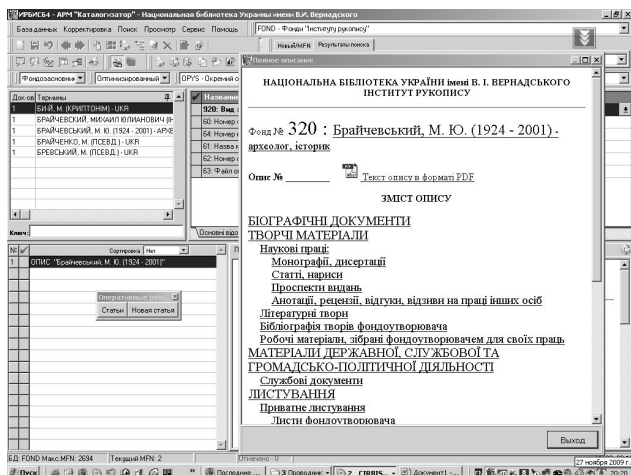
ИРБИС64 - АРМ "Каталогизатор" - Национальная библиотека Украины имени В.И. Вернадского

База данных Корректировка Поиск Просмотр Сервис Помощь

FOND - Фонди "Інститут рукопису"

Новый/MFN Результаты поиска

Фондозасновник Оптимизированный OPYS - Охранний о

| Док-ов | Термины |
|---|---|
| 1 | БИЙ, М. (КРИПТОНІМ) - UKR |
| 1 | БРАЙЧЕВСЬКИЙ, МИХАЙЛ ЮЛИАНОВИЧ (І |
| 1 | БРАЙЧЕВСЬКИЙ, М. Ю. (1924 - 2001) - АРХЕ |
| 1 | БРАЙЧЕНКО, М. (ПСЕВД.) - UKR |
| 1 | БРЕВСЬКИЙ, М. (ПСЕВД.) - UKR |

Назван
920: Вид
60: Номер
64: Номер
61: Назва
62: Номер
63: Файл о

Ключ:

Основні відо

№ Сортировка Нет

1 ОПИС "Брайчевський, М. Ю. (1924 - 2001)"

Оперативные рез

Статьи Новая статья

Полное описание

НАЦІОНАЛЬНА БІБЛІОТЕКА УКРАЇНИ імені В. І. ВЕРНАДСЬКОГО
ІНСТИТУТ РУКОПИСУ

Фонд № 320 : Брайчевський, М. Ю. (1924 - 2001) - археолог, історик

Опис № ________ Текст опису в форматі PDF

ЗМІСТ ОПИСУ

БІОГРАФІЧНІ ДОКУМЕНТИ
ТВОРЧІ МАТЕРІАЛИ
Наукові праці:
Монографії, дисертації
Статті, нариси
Проспекти видань
Анотації, рецензії, відгуки, відзиви на праці інших осіб
Літературні твори
Бібліографія творів фондоутворювача
Робочі матеріали, зібрані фондоутворювачем для своїх праць
МАТЕРІАЛИ ДЕРЖАВНОЇ, СЛУЖБОВОЇ ТА ГРОМАДСЬКО-ПОЛІТИЧНОЇ ДІЯЛЬНОСТІ
Службові документи
ЛИСТУВАННЯ
Приватне листування
Листи фондоутворювача

Выход

БД: FOND Макс.MFN: 2694 Текущий MFN: 2 Отмечено: 0 27 ноября 2009 г.

Пуск Последние ... 3 Проводник 2 - ГІРБІS... Документ1 - ... 20:20